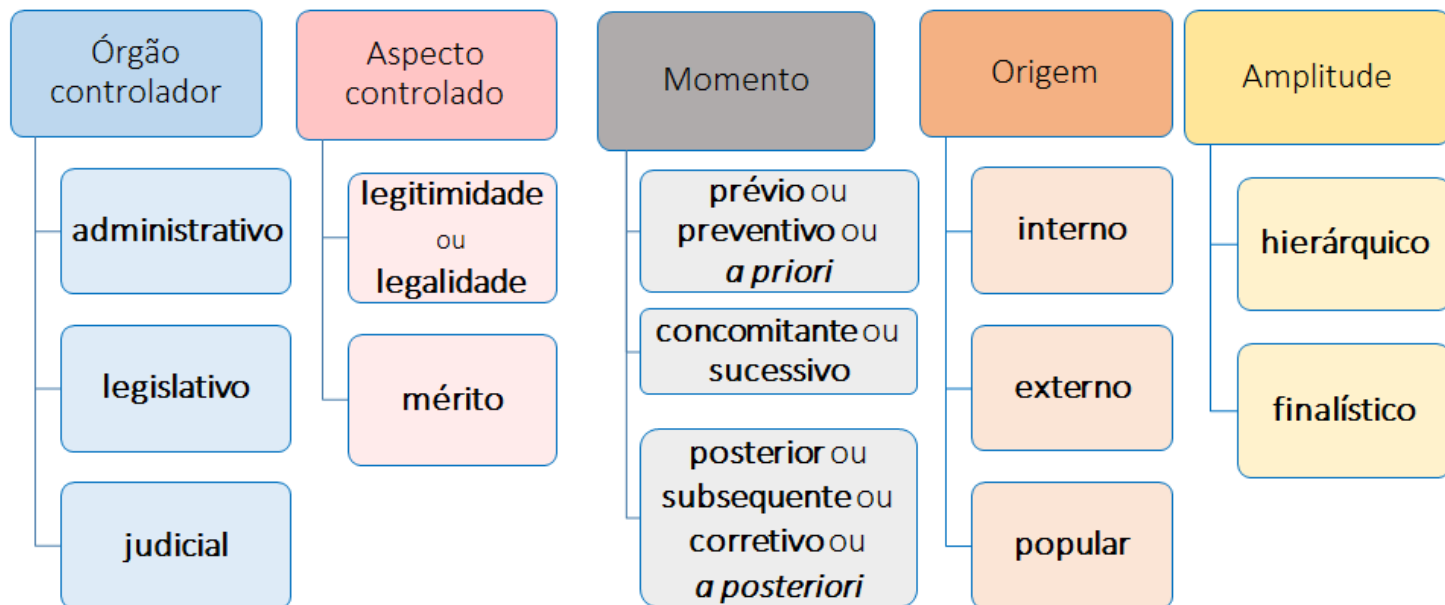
Órgão controlador

administrativo

legislativo

judicial

Aspecto controlado

legitimidade ou legalidade

mérito

Momento

prévio ou preventivo ou *a priori*

concomitante ou sucessivo

posterior ou subsequente ou corretivo ou *a posteriori*

Origem

interno

externo

popular

Amplitude

hierárquico

finalístico